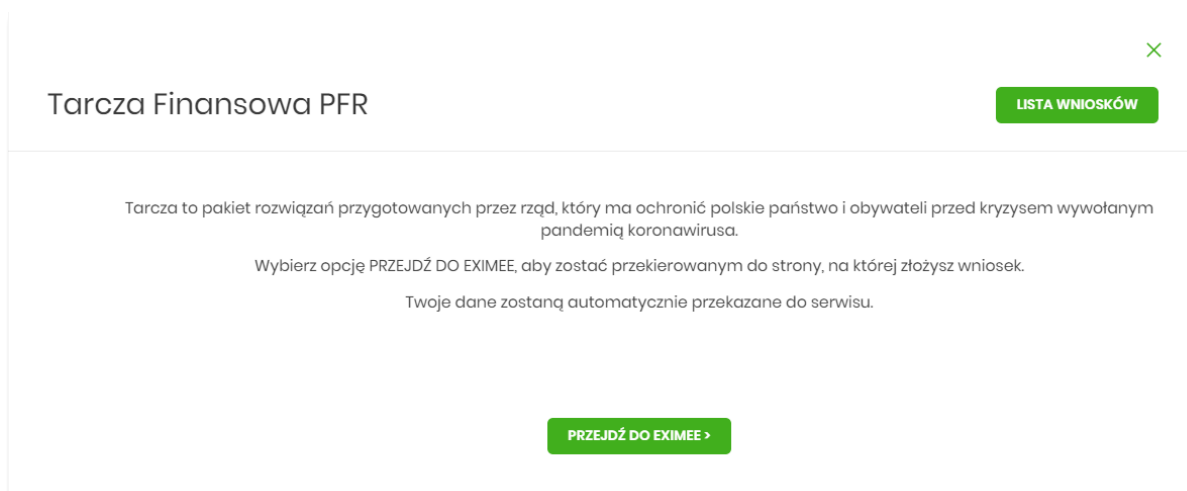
×

Tarcza Finansowa PFR

LISTA WNIOSKÓW

Tarcza to pakiet rozwiązań przygotowanych przez rząd, który ma ochronić polskie państwo i obywateli przed kryzysem wywołanym pandemią koronawirusa.

Wybierz opcję PRZEJDŹ DO EXIMEE, aby zostać przekierowanym do strony, na której złożysz wniosek.

Twoje dane zostaną automatycznie przekazane do serwisu.

PRZEJDŹ DO EXIMEE ›